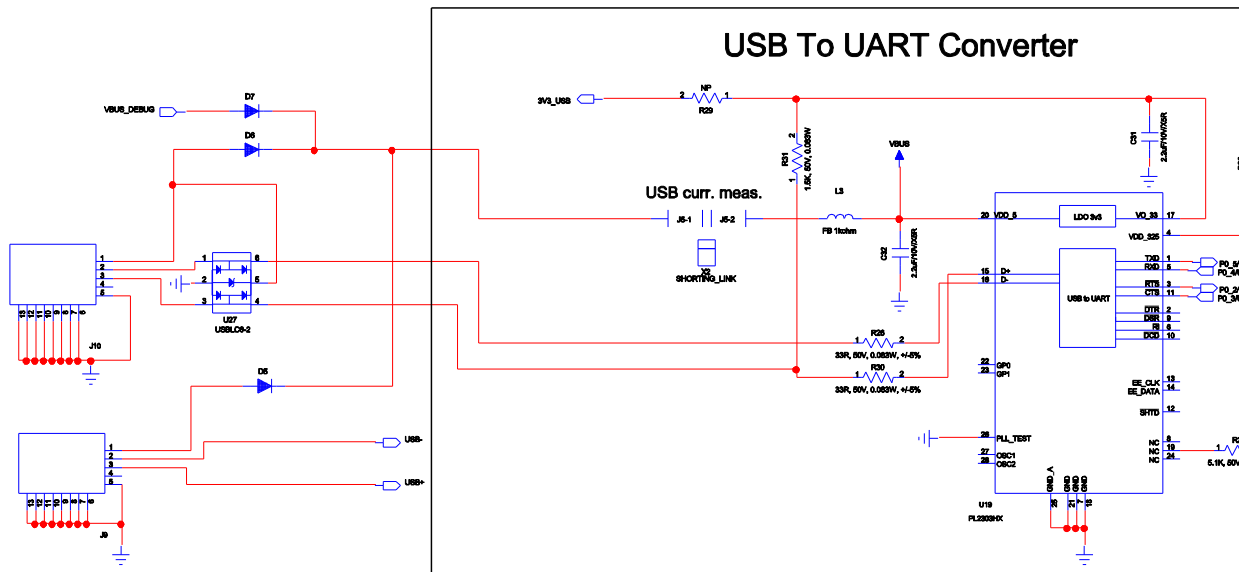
USB To UART Converter

VBUS_DEBUG
D7
D6
3V3_USB
2 NP 1
R29
R31
1.5K, 50V, 0.063W
C31
2.2uF/10V/X5R
VBUS
USB curr. meas.
J5-1
J5-2
L3
FB 1kohm
X2
SHORTING_LINK
C32
2.2uF/10V/X5R
1 2 3 4 5
13 12 11 10 9 8 7 6
J10
1 6
2 5
3 4
U27
USBLC6-2
R28
33R, 50V, 0.063W, +/-5%
R30
33R, 50V, 0.063W, +/-5%
D5
20 VDD_5
LDO 3v3
VO_33 17
VDD_325 4
15 D+
16 D-
USB to UART
TXD 1
RXD 5
RTS 3
CTS 11
DTR 2
DSR 9
RI 6
DCD 10
P0_5
P0_4
P0_2
P0_3
22 GP0
23 GP1
EE_CLK 13
EE_DATA 14
SHTD 12
26 PLL_TEST
27 OSC1
28 OSC2
NC 8
NC 19
NC 24
5.1K, 50V
GND_A GND GND GND
25 21 7 18
U19
PL2303HX
1 2 3 4 5
13 12 11 10 9 8 7 6
J9
USB-
USB+